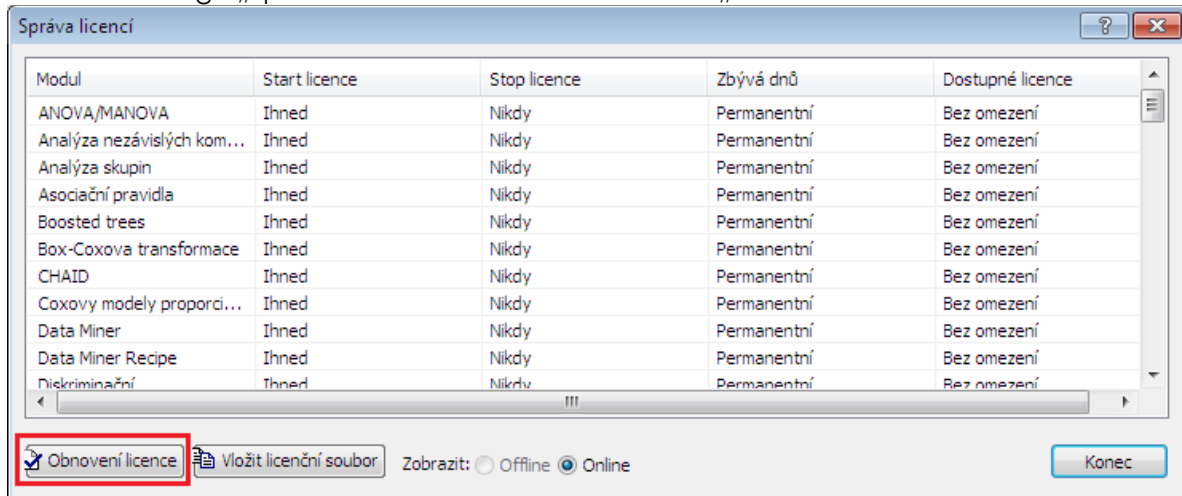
Správa licencí

| Modul | Start licence | Stop licence | Zbývá dnů | Dostupné licence |
|---|---|---|---|---|
| ANOVA/MANOVA | Ihned | Nikdy | Permanentní | Bez omezení |
| Analýza nezávislých kom... | Ihned | Nikdy | Permanentní | Bez omezení |
| Analýza skupin | Ihned | Nikdy | Permanentní | Bez omezení |
| Asociační pravidla | Ihned | Nikdy | Permanentní | Bez omezení |
| Boosted trees | Ihned | Nikdy | Permanentní | Bez omezení |
| Box-Coxova transformace | Ihned | Nikdy | Permanentní | Bez omezení |
| CHAID | Ihned | Nikdy | Permanentní | Bez omezení |
| Coxovy modely proporci... | Ihned | Nikdy | Permanentní | Bez omezení |
| Data Miner | Ihned | Nikdy | Permanentní | Bez omezení |
| Data Miner Recipe | Ihned | Nikdy | Permanentní | Bez omezení |
| Diskriminační | Ihned | Nikdy | Permanentní | Bez omezení |

Obnovení licence | Vložit licenční soubor | Zobrazit: Offline Online | Konec